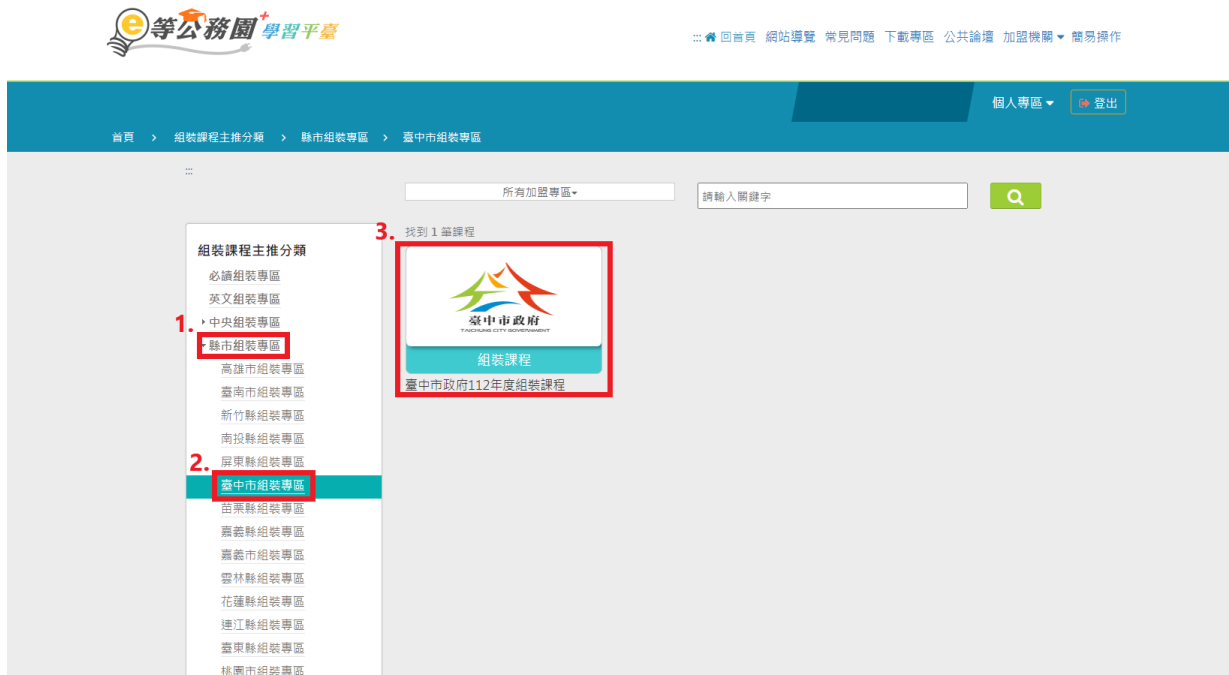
e等公務園+學習平臺

::: 回首頁 網站導覽 常見問題 下載專區 公共論壇 加盟機關 簡易操作

個人專區 登出

首頁 › 組裝課程主推分類 › 縣市組裝專區 › 臺中市組裝專區

:::

所有加盟專區

請輸入關鍵字

組裝課程主推分類
必讀組裝專區
英文組裝專區
1. 中央組裝專區
縣市組裝專區
高雄市組裝專區
臺南市組裝專區
新竹縣組裝專區
南投縣組裝專區
2. 屏東縣組裝專區
臺中市組裝專區
苗栗縣組裝專區
嘉義縣組裝專區
嘉義市組裝專區
雲林縣組裝專區
花蓮縣組裝專區
連江縣組裝專區
臺東縣組裝專區
桃園市組裝專區

3. 找到 1 筆課程

臺中市政府
TAICHUNG CITY GOVERNMENT

組裝課程

臺中市政府112年度組裝課程